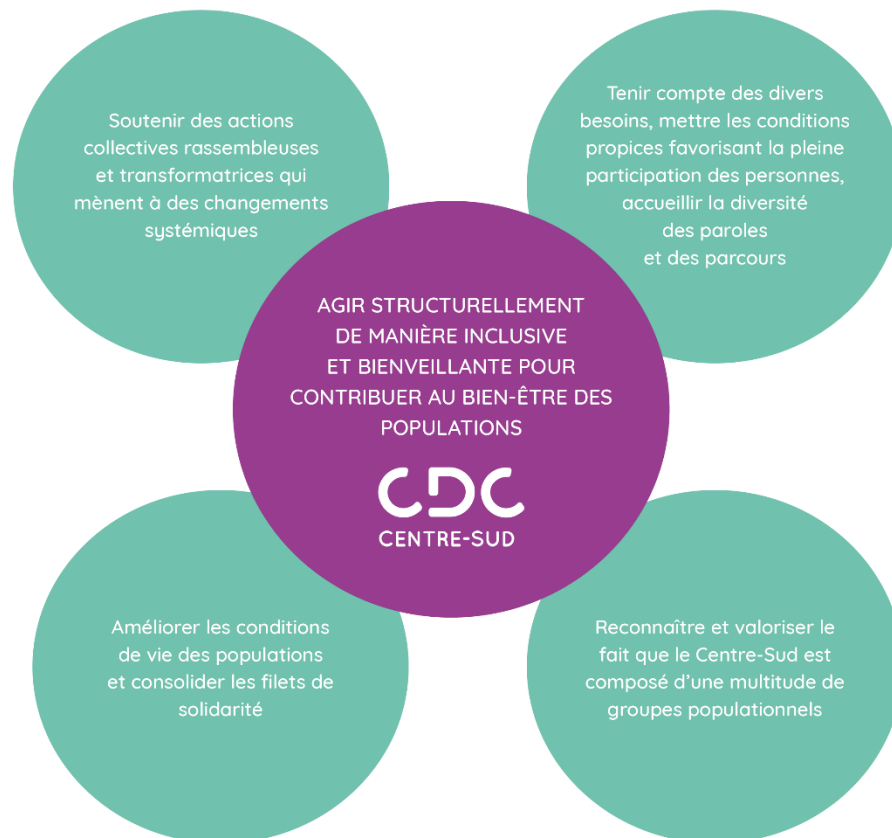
Soutenir des actions collectives rassembleuses et transformatrices qui mènent à des changements systémiques

Tenir compte des divers besoins, mettre les conditions propices favorisant la pleine participation des personnes, accueillir la diversité des paroles et des parcours

AGIR STRUCTURELLEMENT DE MANIÈRE INCLUSIVE ET BIENVEILLANTE POUR CONTRIBUER AU BIEN-ÊTRE DES POPULATIONS

CDC
CENTRE-SUD

Améliorer les conditions de vie des populations et consolider les filets de solidarité

Reconnaître et valoriser le fait que le Centre-Sud est composé d'une multitude de groupes populationnels